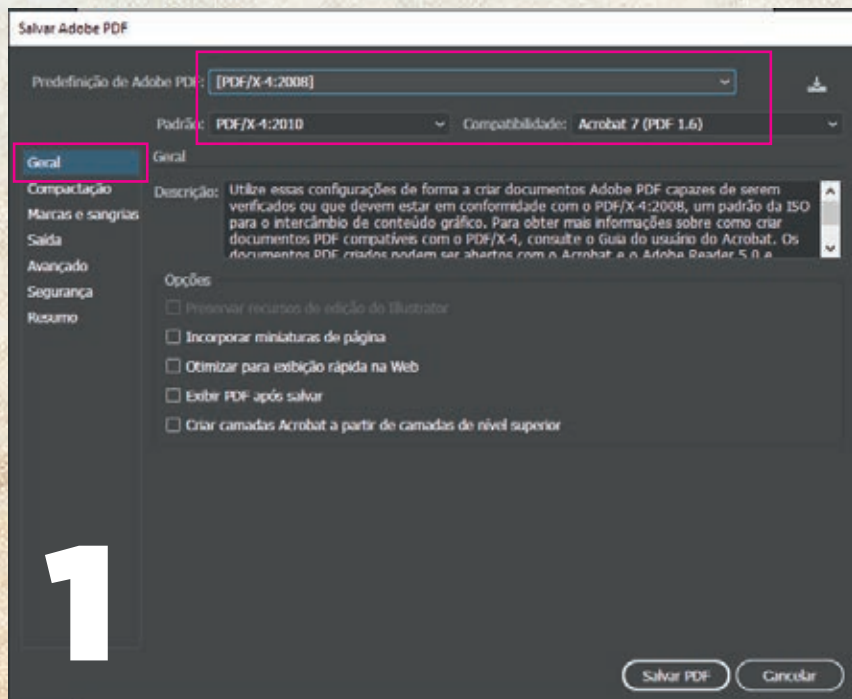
Salvar Adobe PDF

Predefinição de Adobe PDF: [PDF/X-4:2008]

Padrão: PDF/X-4:2010

Compatibilidade: Acrobat 7 (PDF 1.6)

Geral
Compactação
Marcas e sangrias
Saída
Avançado
Segurança
Resumo

Geral

Descrição: Utilize essas configurações de forma a criar documentos Adobe PDF capazes de serem verificados ou que devem estar em conformidade com o PDF/X-4:2008, um padrão da ISO para o intercâmbio de conteúdo gráfico. Para obter mais informações sobre como criar documentos PDF compatíveis com o PDF/X-4, consulte o Guia do usuário do Acrobat. Os documentos PDF criados podem ser abertos com o Acrobat e o Adobe Reader 5.0 e

Opções

Preservar recursos de edição do Illustrator

Incorporar miniaturas de página

Otimizar para exibição rápida na Web

Exibir PDF após salvar

Criar camadas Acrobat a partir de camadas de nível superior

1

Salvar PDF

Cancelar